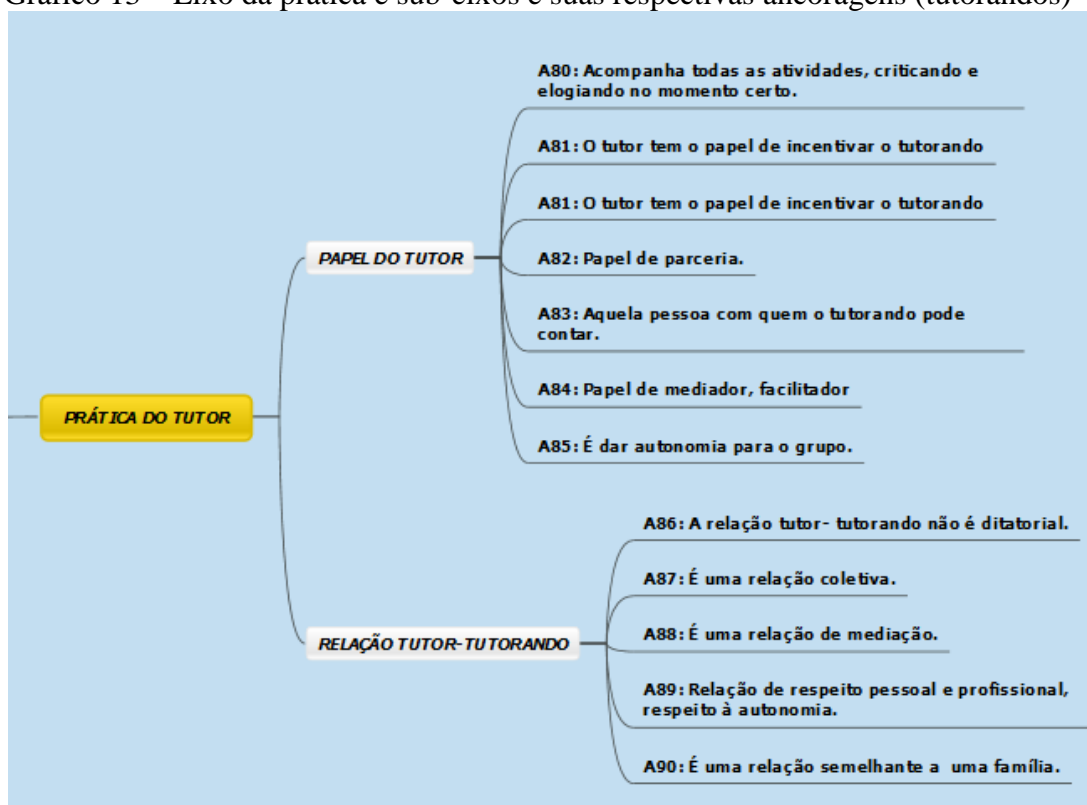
Gráfico 13 – Eixo da prática e sub-eixos e suas respectivas ancoragens (tutorandos)

PRÁTICA DO TUTOR

PAPEL DO TUTOR

A80: Acompanha todas as atividades, criticando e elogiando no momento certo.

A81: O tutor tem o papel de incentivar o tutorando

A81: O tutor tem o papel de incentivar o tutorando

A82: Papel de parceria.

A83: Aquela pessoa com quem o tutorando pode contar.

A84: Papel de mediador, facilitador

A85: É dar autonomia para o grupo.

RELAÇÃO TUTOR-TUTORANDO

A86: A relação tutor- tutorando não é ditatorial.

A87: É uma relação coletiva.

A88: É uma relação de mediação.

A89: Relação de respeito pessoal e profissional, respeito à autonomia.

A90: É uma relação semelhante a uma família.